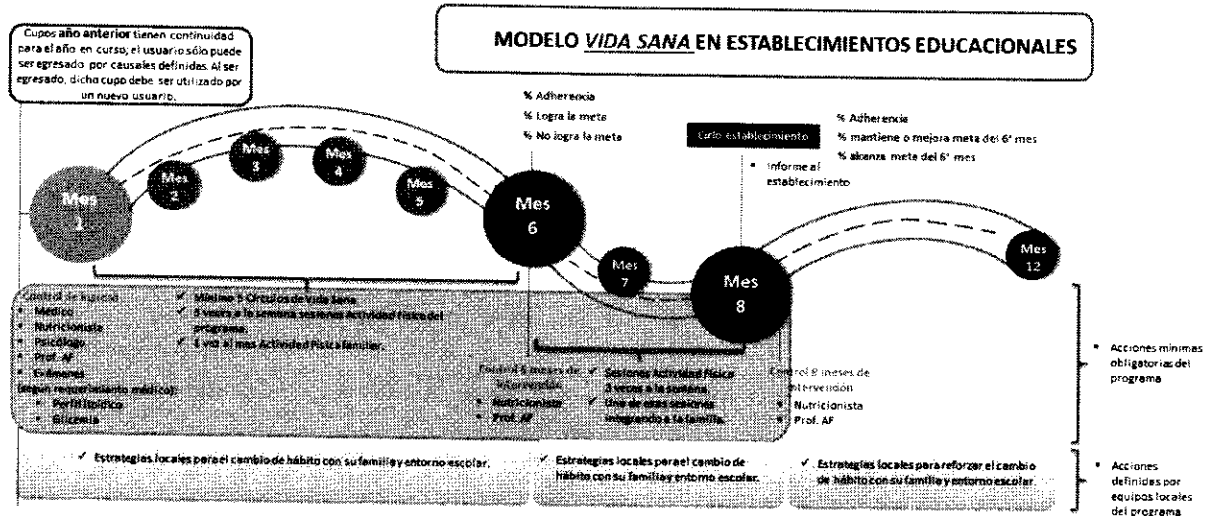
Cupos **año anterior** tienen continuidad para el año en curso; el usuario sólo puede ser egresado por causales definidas. Al ser egresado, dicho cupo debe ser utilizado por un nuevo usuario.

MODELO VIDA SANA EN ESTABLECIMIENTOS EDUCACIONALES

% Adherencia
% Logra la meta
% No logra la meta

Corte establecimiento

% Adherencia
% mantiene o mejora meta del 6° mes
% alcanza meta del 6° mes

Informe al establecimiento

Mes 1

Mes 2

Mes 3

Mes 4

Mes 5

Mes 6

Mes 7

Mes 8

Mes 12

Control de ingreso
Médico
Nutricionista
Psicólogo
Prof. AF
Exámenes (según requerimiento médico):
Perfil lipídico
Glicemia

Mínimo 5 Círculos de Vida Sana.
3 veces a la semana sesiones Actividad Física del programa.
1 vez al mes Actividad Física familiar.

Control 6 meses de intervención
Nutricionista
Prof. AF

Sesiones Actividad Física 3 veces a la semana.
Una de esas sesiones integrando a la familia.

Control 8 meses de intervención
Nutricionista
Prof. AF

Acciones mínimas obligatorias del programa

Estrategias locales para el cambio de hábito con su familia y entorno escolar.

Estrategias locales para el cambio de hábito con su familia y entorno escolar.

Estrategias locales para reforzar el cambio de hábito con su familia y entorno escolar.

Acciones definidas por equipos locales del programa